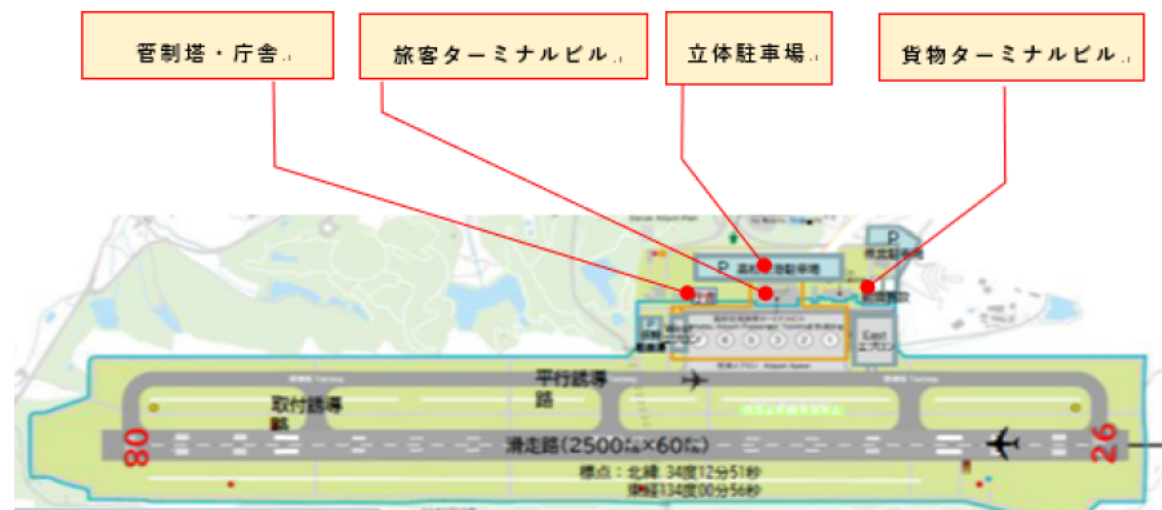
管制塔・庁舎

旅客ターミナルビル

立体駐車場

貨物ターミナルビル

P 高松空港駐車場

P 県営駐車場

East エプロン

平行誘導路

取付誘導路

08

26

滑走路(2500m×60m)

標点：北緯 34度12分51秒
東経134度00分56秒